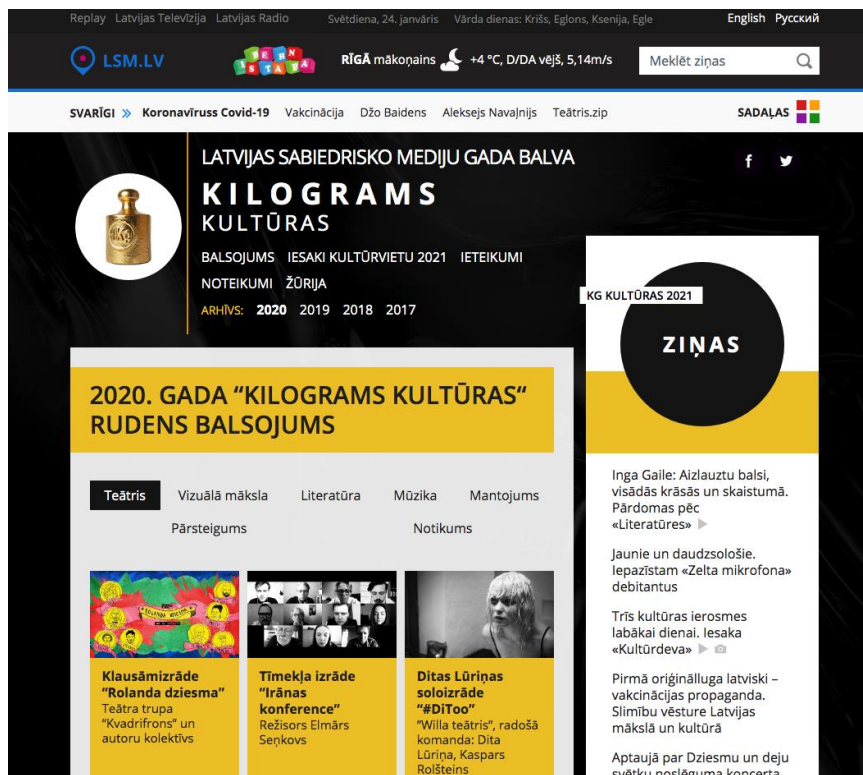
Replay Latvijas Televīzija Latvijas Radio Svētdiena, 24. janvāris Vārda dienas: Krišs, Eglons, Ksenija, Egle English Русский

LSM.LV

RĪGĀ mākoņains +4 °C, D/DA vējš, 5,14m/s

Meklēt ziņas

SVARĪGI » Koronavīruss Covid-19 Vakcinācija Džo Baidens Aleksejs Navaļnijs Teātris.zip SADAĻAS

LATVIJAS SABIEDRISKO MEDIJU GADA BALVA

KILOGRAMS KULTŪRAS

BALSOJUMS IESAKI KULTŪRVIETU 2021 IETEIKUMI NOTEIKUMI ŽŪRIJA

ARHĪVS: 2020 2019 2018 2017

KG KULTŪRAS 2021

ZIŅAS

2020. GADA "KILOGRAMS KULTŪRAS" RUDENS BALSOJUMS

Teātris Vizuālā māksla Literatūra Mūzika Mantojums Pārsteigums Notikums

Klausāmizrāde "Rolanda dziesma" Teātra trupa "Kvadrifrons" un autoru kolektīvs

Tīmekļa izrāde "Irānas konference" Režisors Elmārs Seņkovs

Ditas Lūriņas soloizrāde "#DiToo" "Willa teātris", radošā komanda: Dita Lūriņa, Kaspars Rolšteins

Inga Gaile: Aizlauztu balsi, visādās krāsās un skaistumā. Pārdomas pēc «Literatūres»

Jaunie un daudzsološie. Iepazīstam «Zelta mikrofona» debitantus

Trīs kultūras ierosmes labākai dienai. Iesaka «Kultūrdeva»

Pirmā oriģinālluga latviski – vakcinācijas propaganda. Slimību vēsture Latvijas mākslā un kultūrā

Aptaujā par Dziesmu un deju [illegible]